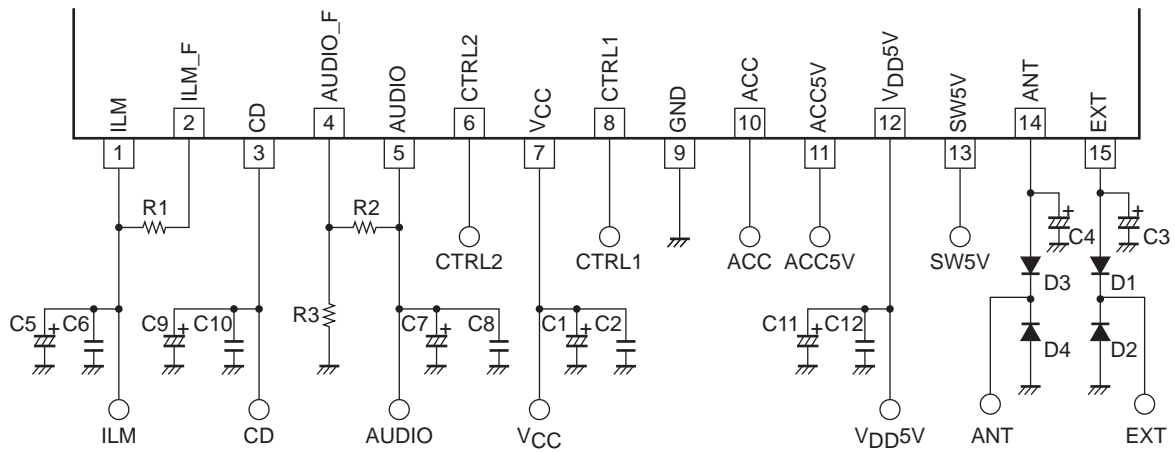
ILM
1
ILM_F
2
CD
3
AUDIO_F
4
AUDIO
5
CTRL2
6
$V_{CC}$
7
CTRL1
8
GND
9
ACC
10
ACC5V
11
$V_{DD}5V$
12
SW5V
13
ANT
14
EXT
15

R1
R2
R3
C5
C6
C9
C10
C7
C8
C1
C2
C11
C12
C4
C3
D3
D4
D1
D2

CTRL2
CTRL1
ACC
ACC5V
SW5V

ILM
CD
AUDIO
$V_{CC}$
$V_{DD}5V$
ANT
EXT